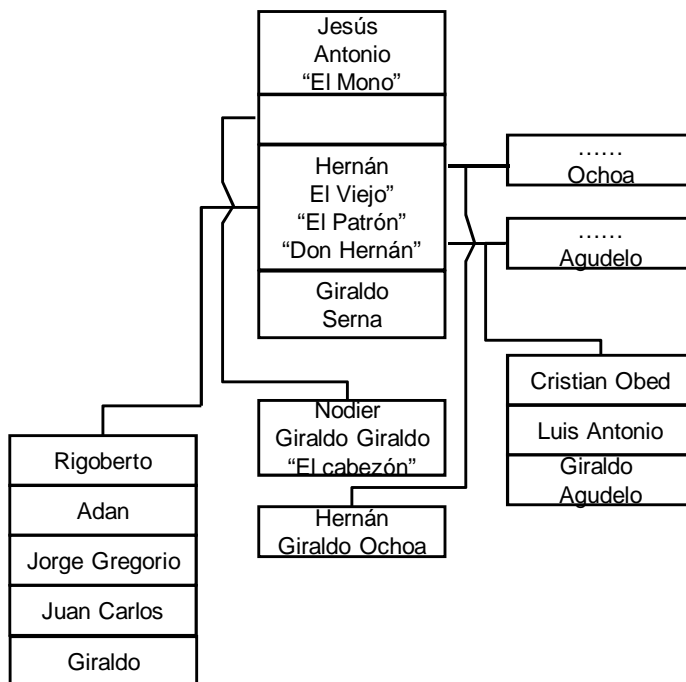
Jesús Antonio "El Mono"

Hernán El Viejo" "El Patrón" "Don Hernán"

Giraldo Serna

…… Ochoa

…… Agudelo

Cristian Obed

Luis Antonio

Giraldo Agudelo

Nodier Giraldo Giraldo "El cabezón"

Hernán Giraldo Ochoa

Rigoberto

Adan

Jorge Gregorio

Juan Carlos

Giraldo